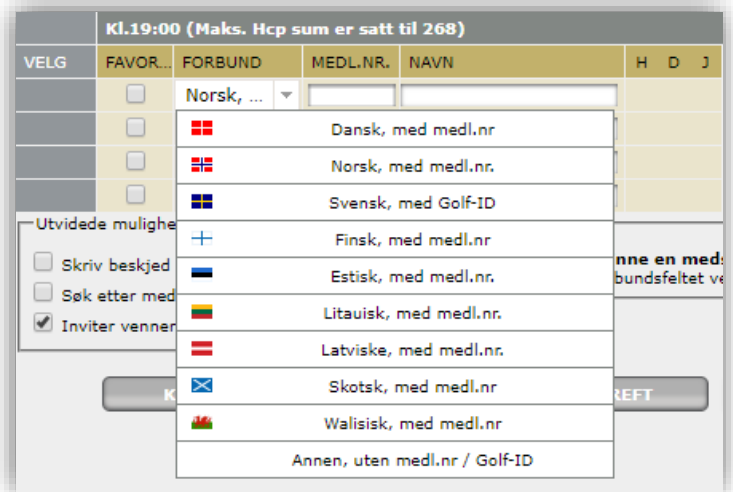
Kl.19:00 (Maks. Hcp sum er satt til 268)

| VELG | FAVOR... | FORBUND | MEDL.NR. | NAVN | H | D | J |
|---|---|---|---|---|---|---|---|
| | | Norsk, ... | | | | | |

Dansk, med medl.nr

Norsk, med medl.nr.

Svensk, med Golf-ID

Finsk, med medl.nr

Estisk, med medl.nr.

Litauisk, med medl.nr.

Latviske, med medl.nr.

Skotsk, med medl.nr

Walisisk, med medl.nr

Annen, uten medl.nr / Golf-ID

Utvidede mulighe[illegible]

Skriv beskjed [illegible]

Søk etter med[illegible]

Inviter venner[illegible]

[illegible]nne en meds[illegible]

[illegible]bundsfeltet ve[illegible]

K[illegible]

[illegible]REFT